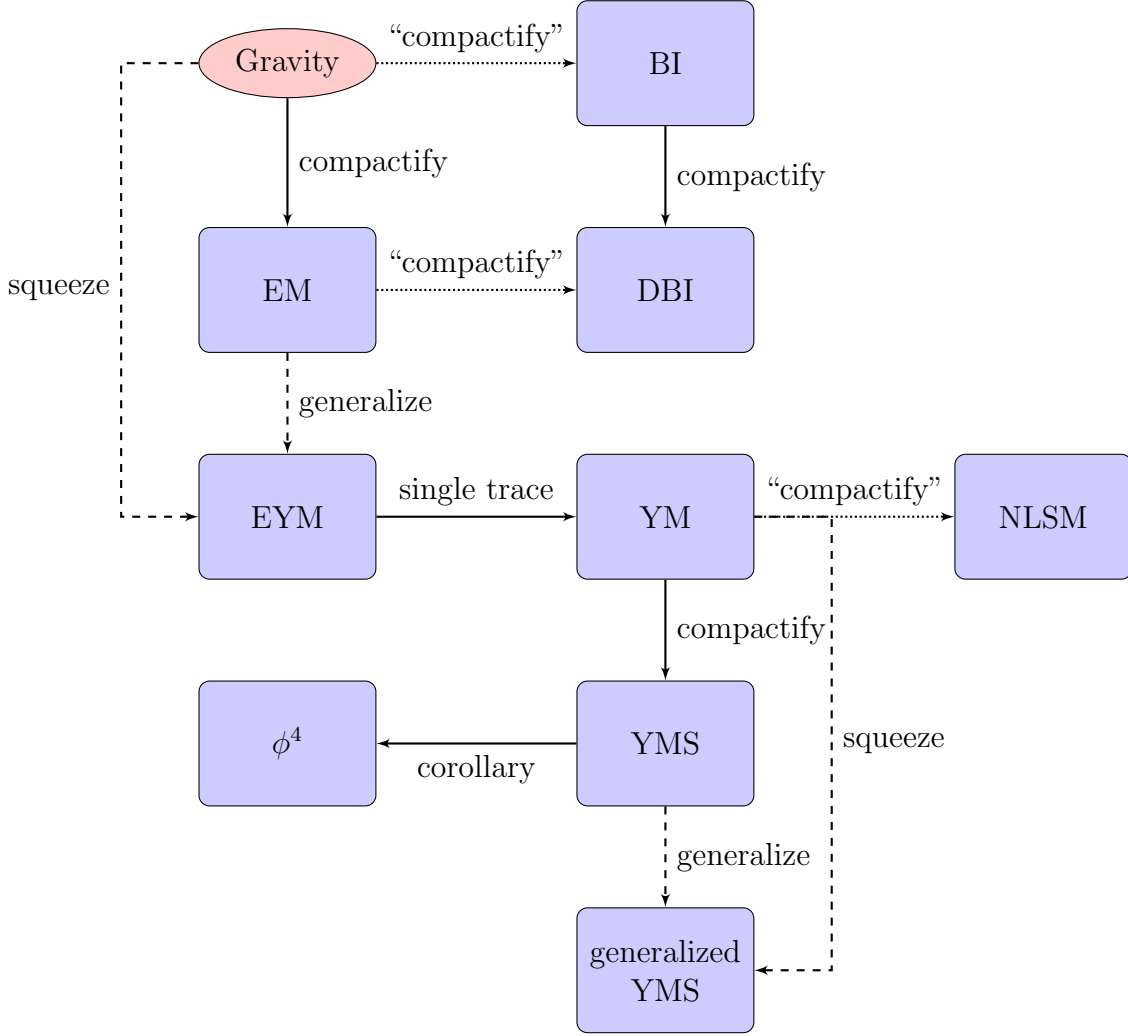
Gravity

"compactify"

BI

squeeze

compactify

compactify

EM

"compactify"

DBI

generalize

EYM

single trace

YM

"compactify"

NLSM

compactify

$\phi^4$

corollary

YMS

squeeze

generalize

generalized YMS